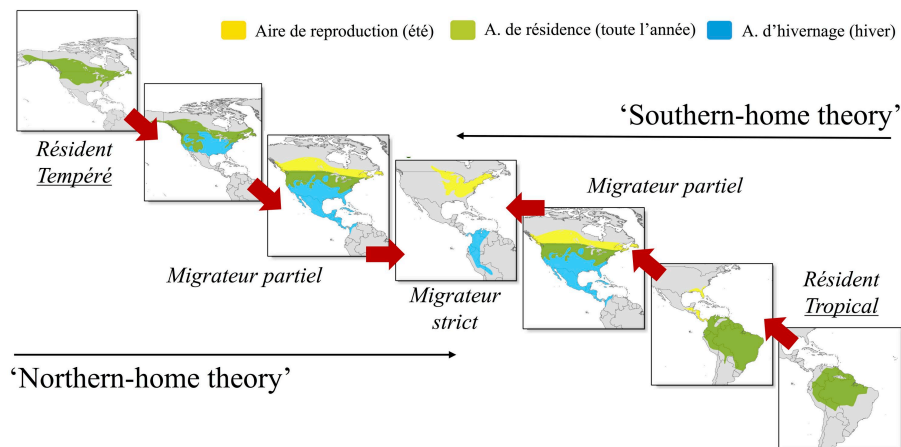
Aire de reproduction (été) A. de résidence (toute l'année) A. d'hivernage (hiver)

'Southern-home theory'

Résident Tempéré

Migrateur partiel

Migrateur partiel

Migrateur strict

Résident Tropical

'Northern-home theory'